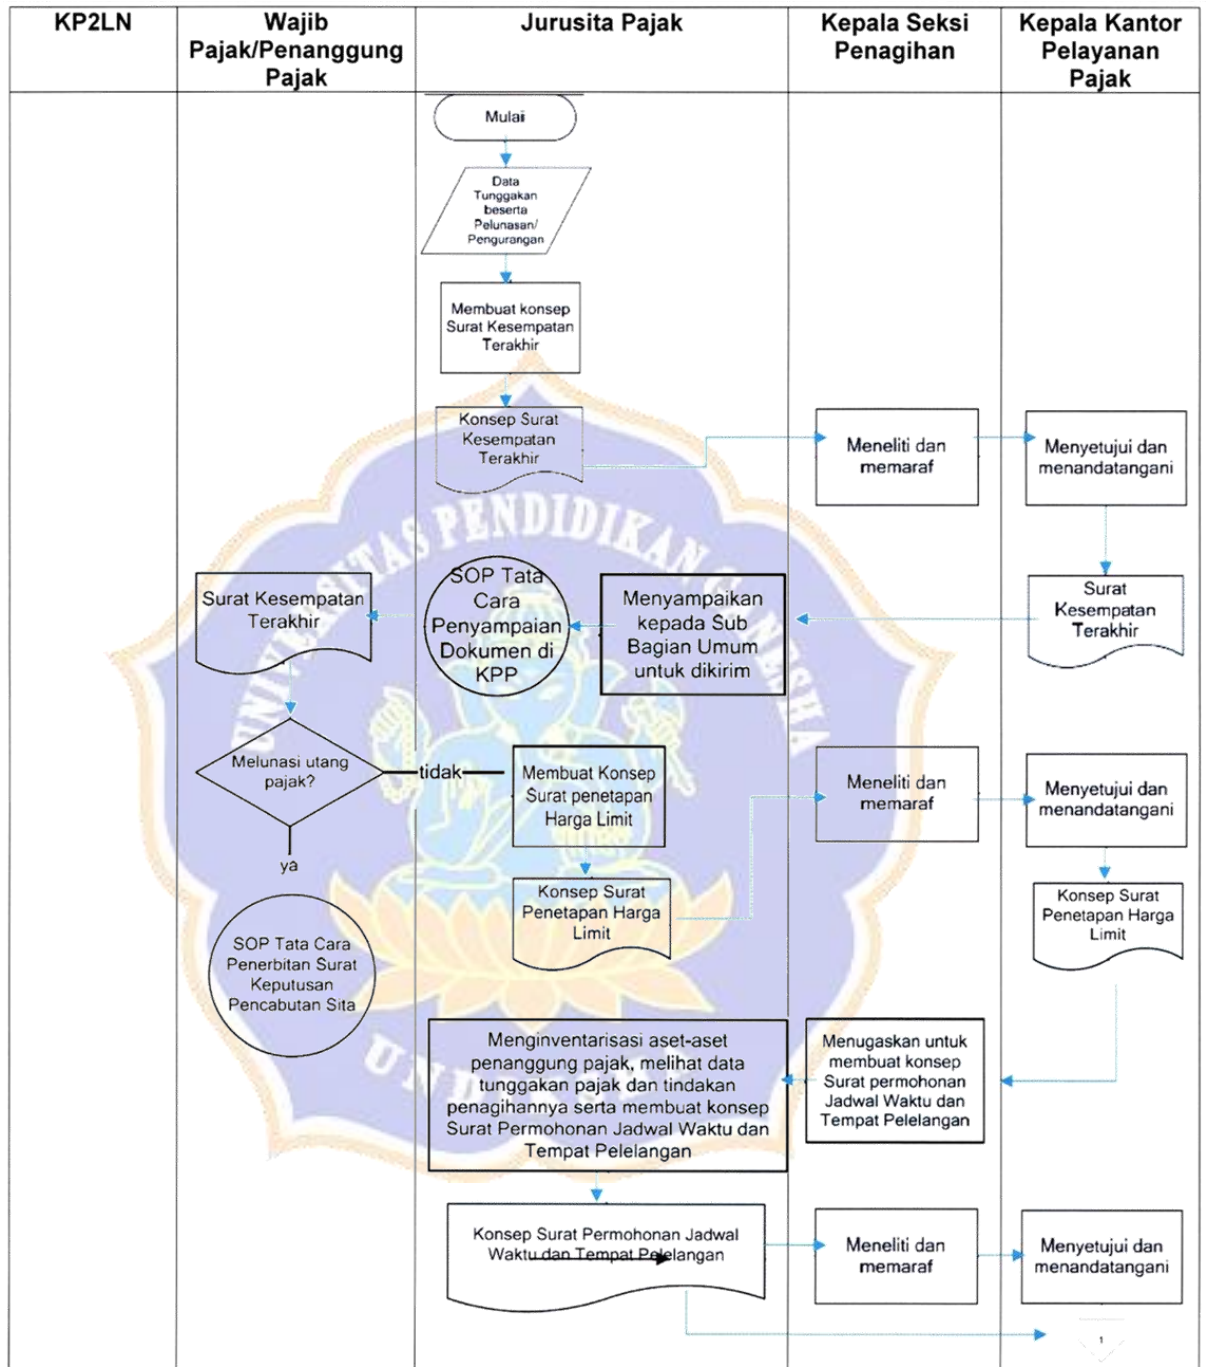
KP2LN

Wajib Pajak/Penanggung Pajak

Jurusita Pajak

Kepala Seksi Penagihan

Kepala Kantor Pelayanan Pajak

Mulai

Data Tunggakan beserta Pelunasan/ Pengurangan

Membuat konsep Surat Kesempatan Terakhir

Konsep Surat Kesempatan Terakhir

Meneliti dan memaraf

Menyetujui dan menandatangani

Surat Kesempatan Terakhir

SOP Tata Cara Penyampaian Dokumen di KPP

Menyampaikan kepada Sub Bagian Umum untuk dikirim

Surat Kesempatan Terakhir

Melunasi utang pajak?

tidak

ya

Membuat Konsep Surat penetapan Harga Limit

Meneliti dan memaraf

Menyetujui dan menandatangani

Konsep Surat Penetapan Harga Limit

Konsep Surat Penetapan Harga Limit

SOP Tata Cara Penerbitan Surat Keputusan Pencabutan Sita

Menginventarisasi aset-aset penanggung pajak, melihat data tunggakan pajak dan tindakan penagihannya serta membuat konsep Surat Permohonan Jadwal Waktu dan Tempat Pelelangan

Menugaskan untuk membuat konsep Surat permohonan Jadwal Waktu dan Tempat Pelelangan

Konsep Surat Permohonan Jadwal Waktu dan Tempat Pelelangan

Meneliti dan memaraf

Menyetujui dan menandatangani

1